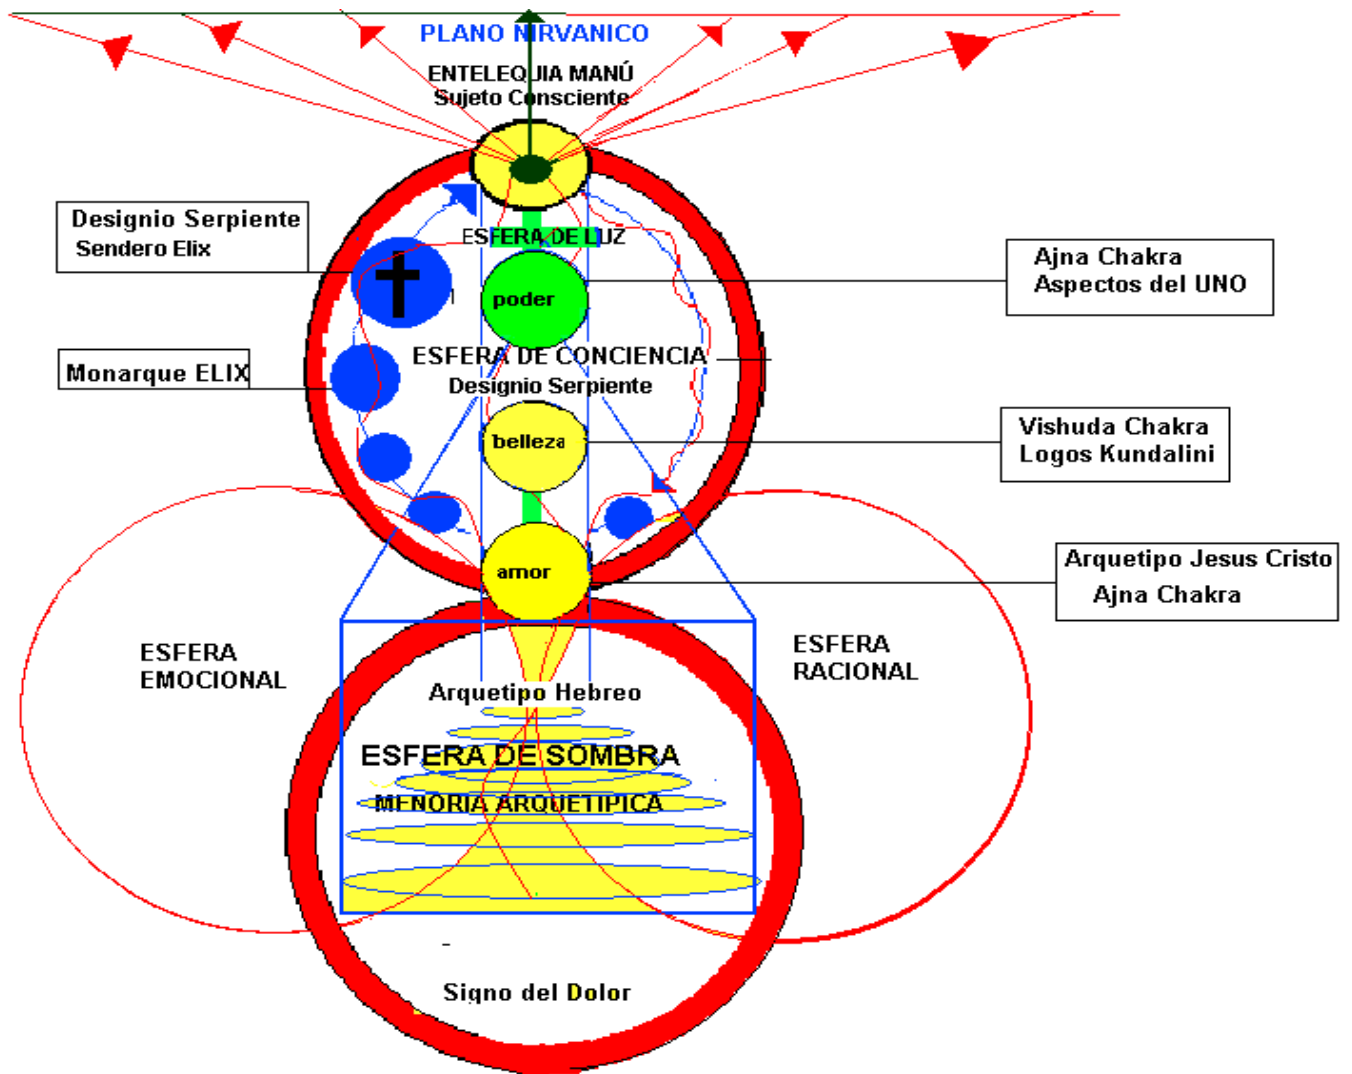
PLANO NIRVANICO

ENTELEQUIA MANÚ
Sujeto Consciente

Designio Serpiente
Sendero Elix

ESFERA DE LUZ

Ajna Chakra
Aspectos del UNO

poder

Monarque ELIX

ESFERA DE CONCIENCIA
Designio Serpiente

belleza

Vishuda Chakra
Logos Kundalini

amor

Arquetipo Jesus Cristo
Ajna Chakra

ESFERA EMOCIONAL

ESFERA RACIONAL

Arquetipo Hebreo

ESFERA DE SOMBRA

MEMORIA ARQUETIPICA

Signo del Dolor